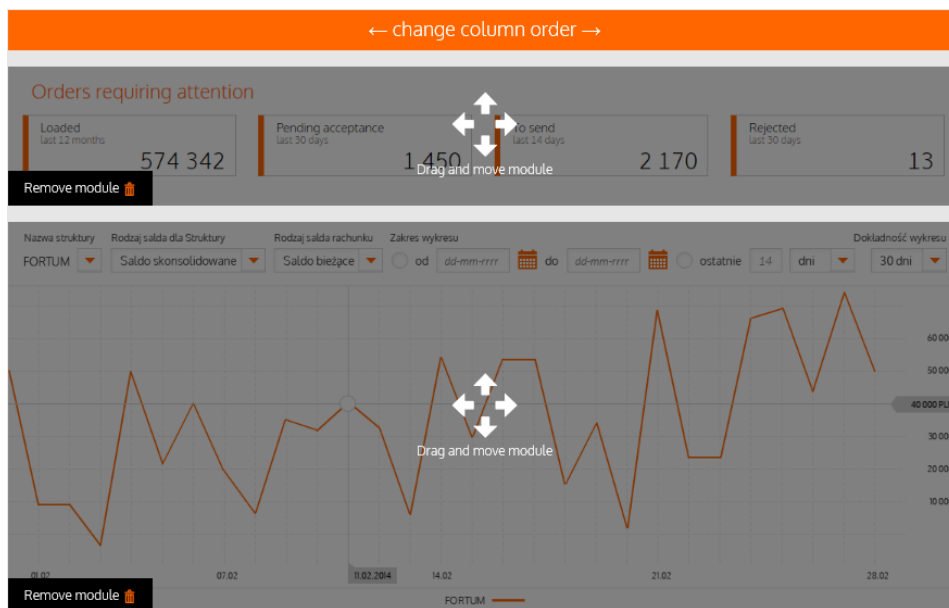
← change column order →

Orders requiring attention

Loaded
last 12 months
574 342

Pending acceptance
last 30 days
1 450

To send
last 14 days
2 170

Rejected
last 30 days
13

Drag and move module

Remove module

Nazwa struktury
FORTUM
Rodzaj salda dla Struktury
Saldo skonsolidowane
Rodzaj salda rachunku
Saldo bieżące
Zakres wykresu
od dd-mm-rrrr do dd-mm-rrrr ostatnie 14 dni
Dokładność wykresu
30 dni

60 000
50 000
40 000 PLN
30 000
20 000
10 000

Drag and move module

01.02
07.02
11.02.2014
14.02
21.02
28.02

FORTUM

Remove module